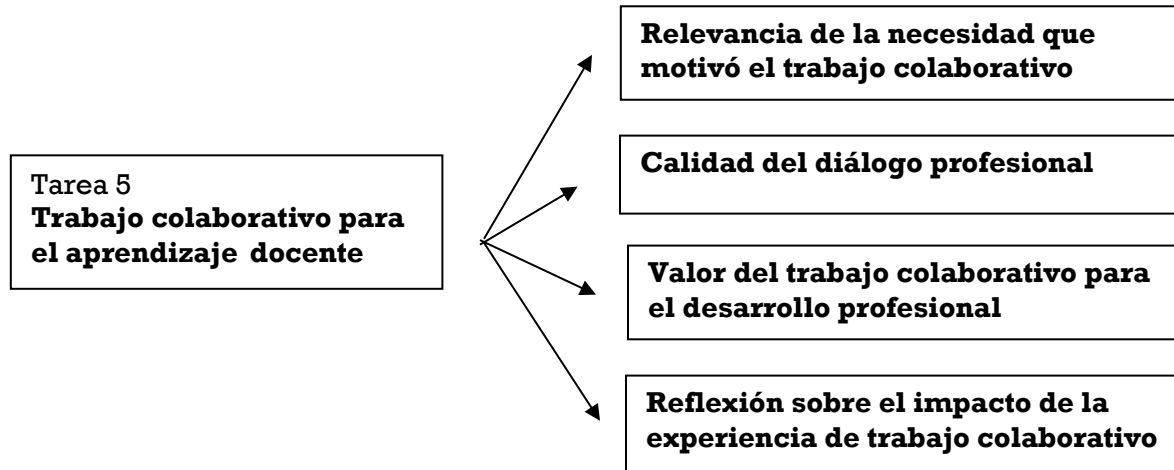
Tarea 5
**Trabajo colaborativo para el aprendizaje docente**

**Relevancia de la necesidad que motivó el trabajo colaborativo**

**Calidad del diálogo profesional**

**Valor del trabajo colaborativo para el desarrollo profesional**

**Reflexión sobre el impacto de la experiencia de trabajo colaborativo**